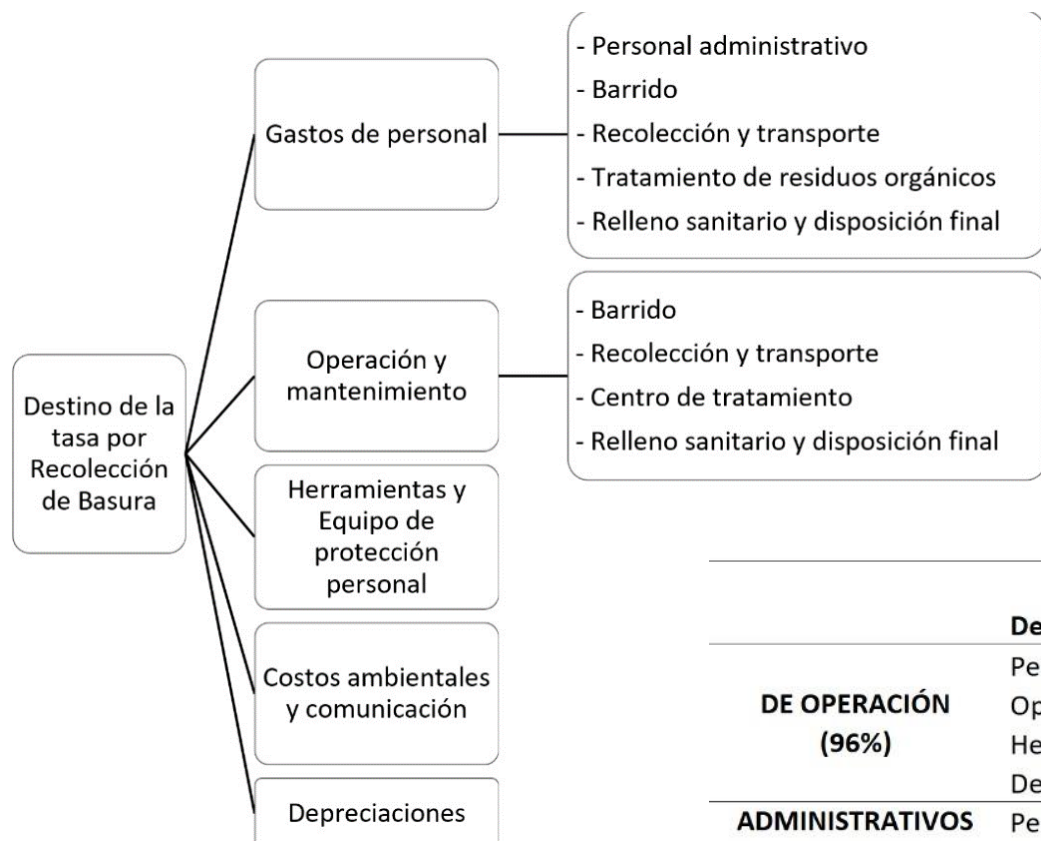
Destino de la tasa por Recolección de Basura

Gastos de personal

- Personal administrativo
- Barrido
- Recolección y transporte
- Tratamiento de residuos orgánicos
- Relleno sanitario y disposición final

Operación y mantenimiento

- Barrido
- Recolección y transporte
- Centro de tratamiento
- Relleno sanitario y disposición final

Herramientas y Equipo de protección personal

Costos ambientales y comunicación

Depreciaciones

| | De |
|---|---|
| DE OPERACIÓN (96%) | Pe |
| | Op |
| | He |
| | De |
| ADMINISTRATIVOS | Pe |